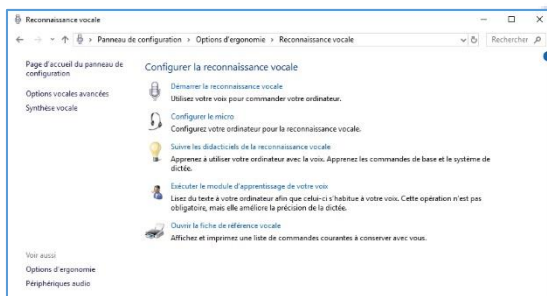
Reconnaissance vocale

← → ↑ » Panneau de configuration › Options d'ergonomie › Reconnaissance vocale

Rechercher

Page d'accueil du panneau de configuration

Options vocales avancées

Synthèse vocale

Configurer la reconnaissance vocale

Démarrer la reconnaissance vocale
Utilisez votre voix pour commander votre ordinateur.

Configurer le micro
Configurez votre ordinateur pour la reconnaissance vocale.

Suivre les didacticiels de la reconnaissance vocale
Apprenez à utiliser votre ordinateur avec la voix. Apprenez les commandes de base et le système de dictée.

Exécuter le module d'apprentissage de votre voix
Lisez du texte à votre ordinateur afin que celui-ci s'habitue à votre voix. Cette opération n'est pas obligatoire, mais elle améliore la précision de la dictée.

Ouvrir la fiche de référence vocale
Affichez et imprimez une liste de commandes courantes à conserver avec vous.

Voir aussi

Options d'ergonomie

Périphériques audio